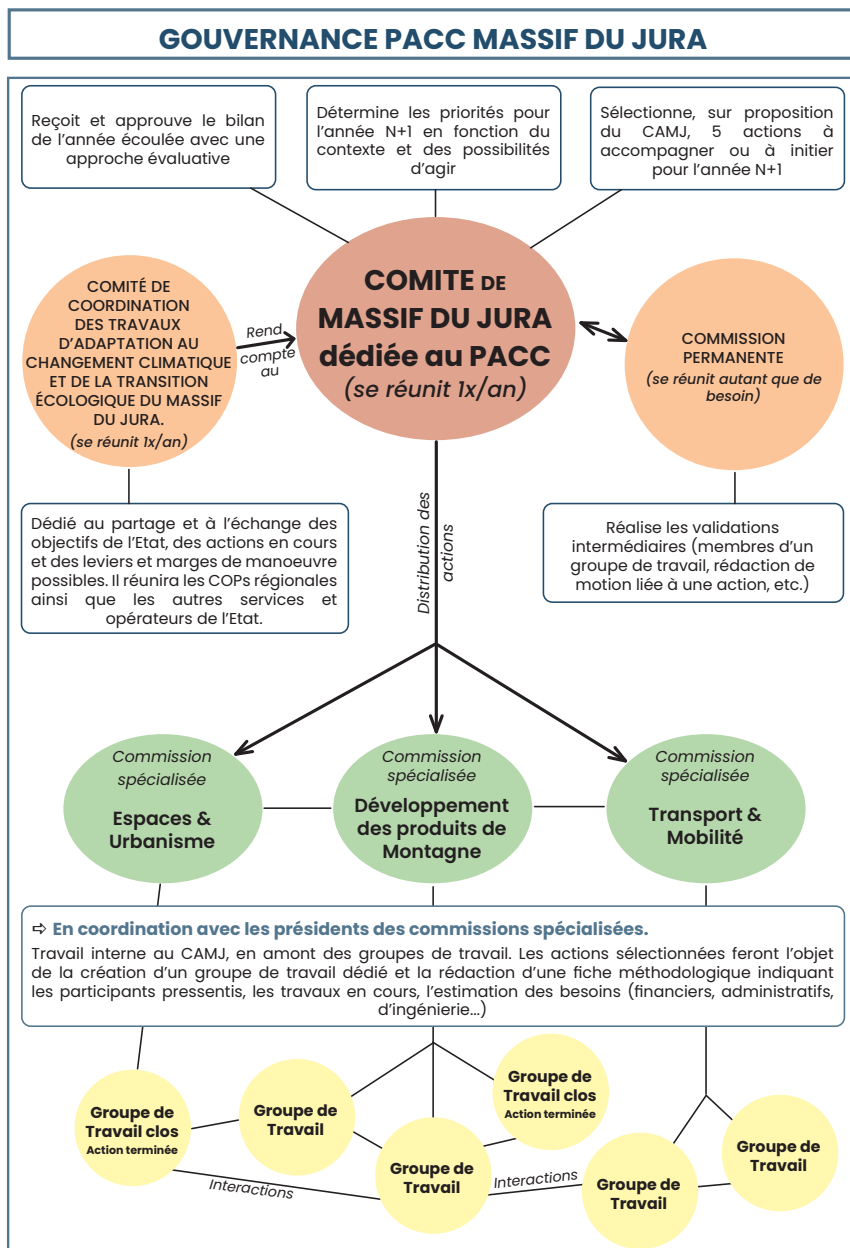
GOUVERNANCE PACC MASSIF DU JURA

Reçoit et approuve le bilan de l'année écoulée avec une approche évaluative

Détermine les priorités pour l'année N+1 en fonction du contexte et des possibilités d'agir

Sélectionne, sur proposition du CAMJ, 5 actions à accompagner ou à initier pour l'année N+1

COMITÉ DE COORDINATION DES TRAVAUX D'ADAPTATION AU CHANGEMENT CLIMATIQUE ET DE LA TRANSITION ÉCOLOGIQUE DU MASSIF DU JURA.
(se réunit 1x/an)

Rend compte au

COMITE DE MASSIF DU JURA dédiée au PACC
(se réunit 1x/an)

COMMISSION PERMANENTE
(se réunit autant que de besoin)

Dédié au partage et à l'échange des objectifs de l'Etat, des actions en cours et des leviers et marges de manoeuvre possibles. Il réunira les COPs régionales ainsi que les autres services et opérateurs de l'Etat.

Distribution des actions

Réalise les validations intermédiaires (membres d'un groupe de travail, rédaction de motion liée à une action, etc.)

Commission spécialisée
Espaces & Urbanisme

Commission spécialisée
Développement des produits de Montagne

Commission spécialisée
Transport & Mobilité

⇨ En coordination avec les présidents des commissions spécialisées.
Travail interne au CAMJ, en amont des groupes de travail. Les actions sélectionnées feront l'objet de la création d'un groupe de travail dédié et la rédaction d'une fiche méthodologique indiquant les participants pressentis, les travaux en cours, l'estimation des besoins (financiers, administratifs, d'ingénierie...)

Groupe de Travail clos
Action terminée

Groupe de Travail

Groupe de Travail

Groupe de Travail clos
Action terminée

Groupe de Travail

Groupe de Travail

Interactions

Interactions